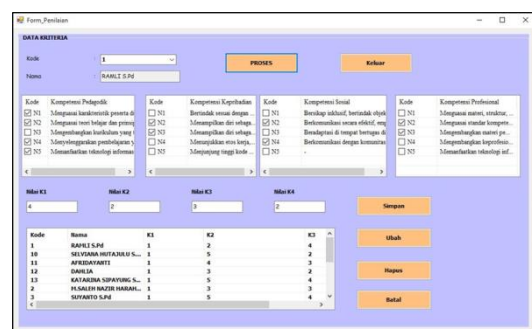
Form_Penilaian

DATA KRITERIA

Kode : 1

Nama : RAMLI S.Pd

PROSES

Keluar

| Kode | Kompetensi Pedagodik |
|---|---|
| ☑ N1 | Menguasai karakteristik peserta di |
| ☑ N2 | Menguasai teori belajar dan prinsi |
| ☐ N3 | Mengembangkan kurikulum yang |
| ☑ N4 | Menyelenggarakan pembelajaran y |
| ☑ N5 | Memanfaatkan teknologi informas |

| Kode | Kompetensi Kepribadian |
|---|---|
| ☐ N1 | Bertindak sesuai dengan ... |
| ☑ N2 | Menampilkan diri sebaga... |
| ☐ N3 | Menampilkan diri sebaga... |
| ☐ N4 | Menunjukkan etos kerja,... |
| ☐ N5 | Menjunjung tinggi kode ... |

| Kode | Kompetensi Sosial |
|---|---|
| ☐ N1 | Bersikap inklusif, bertindak objek |
| ☑ N2 | Berkomunikasi secara efektif, emp |
| ☐ N3 | Beradaptasi di tempat bertugas di |
| ☑ N4 | Berkomunikasi dengan komunitas |
| ☐ N5 | - |

| Kode | Kompetensi Profesional |
|---|---|
| ☐ N1 | Menguasai materi, struktur, ... |
| ☑ N2 | Menguasai standar kompete... |
| ☐ N3 | Mengembangkan materi pe... |
| ☐ N4 | Mengembangkan keprofesio... |
| ☐ N5 | Memanfaatkan teknologi inf... |

Nilai K1
4

Nilai K2
2

Nilai K3
3

Nilai K4
2

Simpan

Ubah

Hapus

Batal

| Kode | Nama | K1 | K2 | K3 |
|---|---|---|---|---|
| 1 | RAMLI S.Pd | 4 | 2 | 3 |
| 10 | SELVIANA HUTAJULU S... | 1 | 5 | 2 |
| 11 | AFRIDAYANTI | 1 | 4 | 3 |
| 12 | DAHLIA | 1 | 3 | 2 |
| 13 | KATARINA SIPAYUNG S... | 1 | 5 | 4 |
| 2 | M.SALEH NAZIR HARAH... | 1 | 5 | 2 |
| 3 | SUYANTO S.Pd | 1 | 5 | 4 |